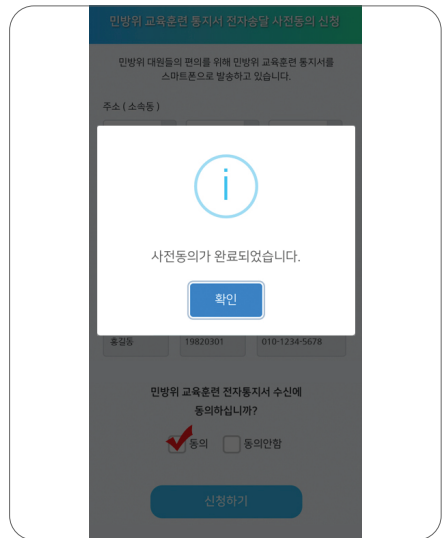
민방위 교육훈련 통지서 전자송달 사전동의 신청

민방위 대원들의 편의를 위해 민방위 교육훈련 통지서를 스마트폰으로 발송하고 있습니다.

주소 ( 소속동 )

i

사전동의가 완료되었습니다.

확인

홍길동

19820301

010-1234-5678

민방위 교육훈련 전자통지서 수신에 동의하십니까?

동의

동의안함

신청하기